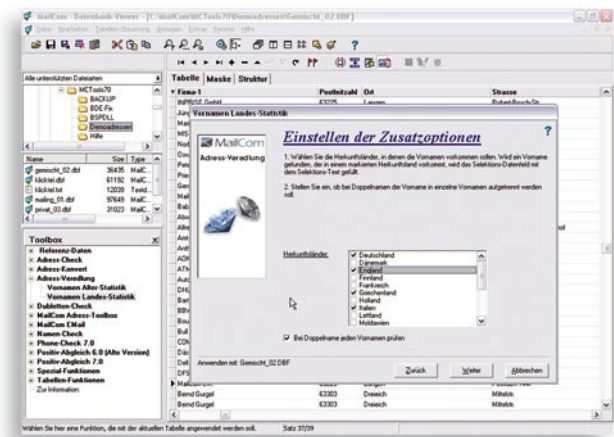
MailCom - Datenbank-Viewer - [C:\MailCom\MCTools70\Demoadressen\Gemischt_02.DBF]

Datei Bearbeiten Tabellen-Steuerung Anzeigen Extras Fenster Hilfe

Alle unterstützten Dateiarten

MCTools70
BACKUP
BDE-Fix
BSPDLL
Demoadressen
Hilfe

| Name | Size | Type |
|---|---|---|
| gemischt_02.dbf | 36435 | MailC |
| klicktel.dbf | 61192 | MailC |
| klicktel.txt | 12039 | Textd |
| mailing_01.dbf | 97649 | MailC |
| privat_03.dbf | 31023 | MailC |

Toolbox
Referenz-Daten
Adress-Check
Adress-Konvert
Adress-Veredlung
Vornamen Alter-Statistik
Vornamen Landes-Statistik
Dubletten-Check
MailCom Adress-Toolbox
MailCom EMail
Namen-Check
Phone-Check 7.0
Positiv-Abgleich 6.0 (Alte Version)
Positiv-Abgleich 7.0
Spezial-Funktionen
Tabellen-Funktionen
Zur Information:

Tabelle Maske Struktur

| Firma-1 | Postleitzahl | Ort | Strasse |
|---|---|---|---|
| INPRISE GmbH | 63225 | Langen | Robert-Bosch-Str. |
| Bernd Gurgel | 63303 | Dreieich | Mittelstr. |
| Bernd Gurgel | 63303 | Dreieich | Mittelstr. |

Vornamen Landes-Statistik

MailCom
Adress-Veredlung

Einstellen der Zusatzoptionen

1. Wählen Sie die Herkunftsländer, in denen die Vornamen vorkommen sollen. Wird ein Vorname gefunden, der in einem markierten Herkunftsland vorkommt, wird das Selektions-Datenfeld mit dem Selektions-Text gefüllt.

2. Stellen Sie ein, ob bei Doppelnamen der Vorname in einzelne Vornamen aufgetrennt werden soll.

Herkunftsländer:
Deutschland
Dänemark
England
Finnland
Frankreich
Griechenland
Holland
Italien
Lettland
Moldavien

Bei Doppelname jeden Vornamen prüfen

Anwenden mit: Gemischt_02.DBF

Zurück Weiter Abbrechen

Wählen Sie hier eine Funktion, die mit der aktuellen Tabelle angewendet werden soll. Satz 37/39